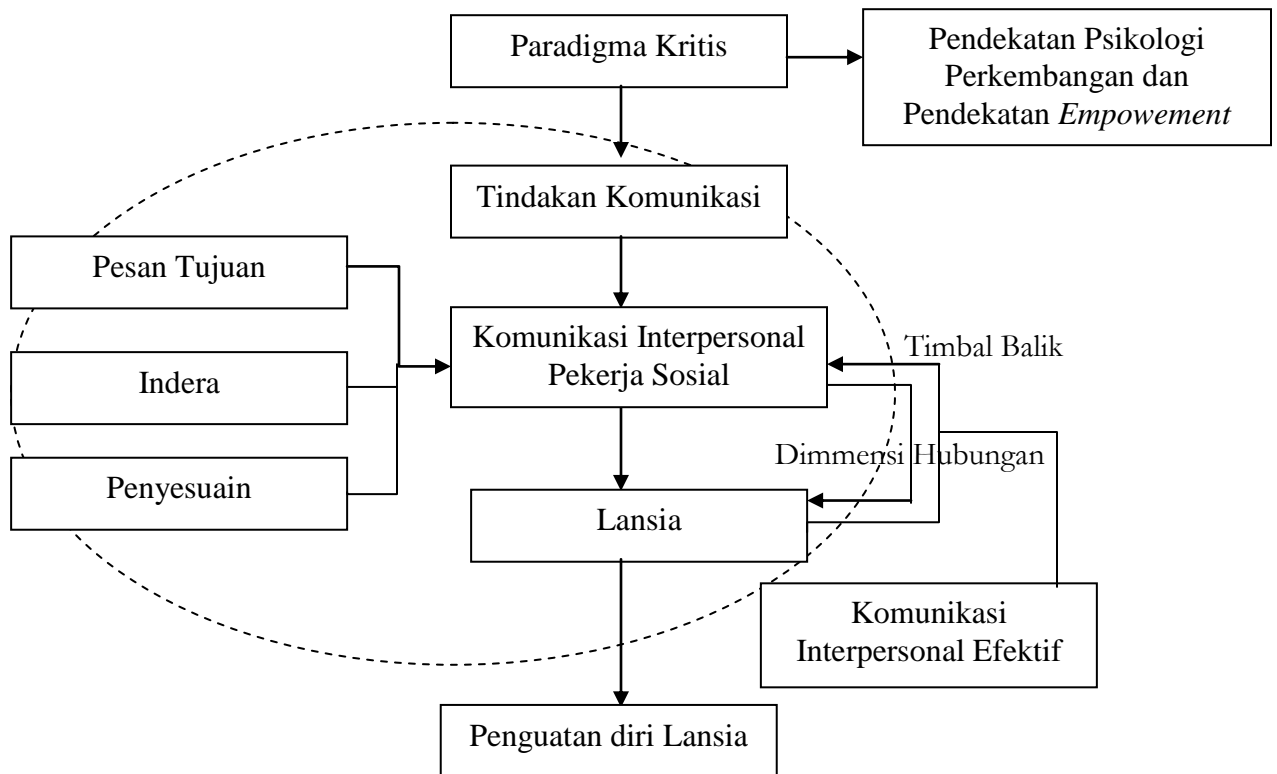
Paradigma Kritis

Pendekatan Psikologi Perkembangan dan Pendekatan *Empowement*

Tindakan Komunikasi

Pesan Tujuan

Indera

Penyesuain

Komunikasi Interpersonal Pekerja Sosial

Timbal Balik

Dimmensi Hubungan

Lansia

Komunikasi Interpersonal Efektif

Penguatan diri Lansia